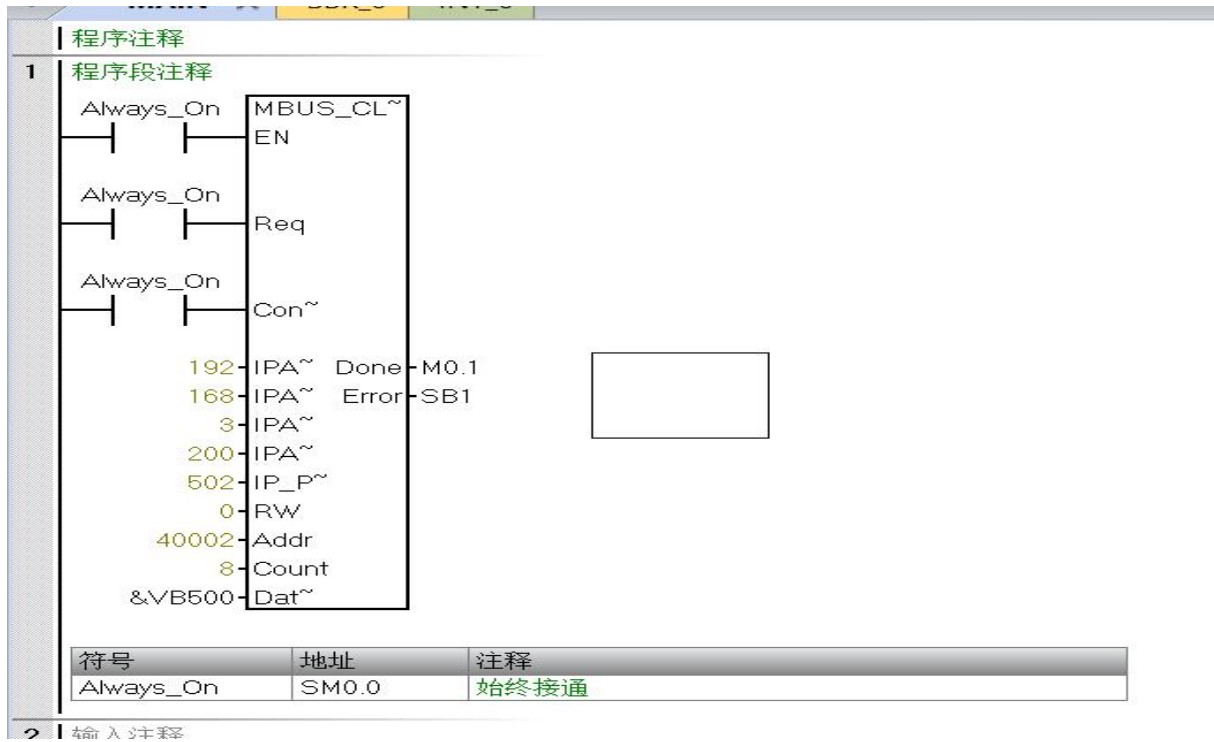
程序注释

1 程序段注释

Always_On

MBUS_CL~

EN

Always_On

Req

Always_On

Con~

192 IPA~ Done M0.1

168 IPA~ Error SB1

3 IPA~

200 IPA~

502 IP_P~

0 RW

40002 Addr

8 Count

&VB500 Dat~

| 符号 | 地址 | 注释 |
|---|---|---|
| Always_On | SM0.0 | 始终接通 |

2 输入注释